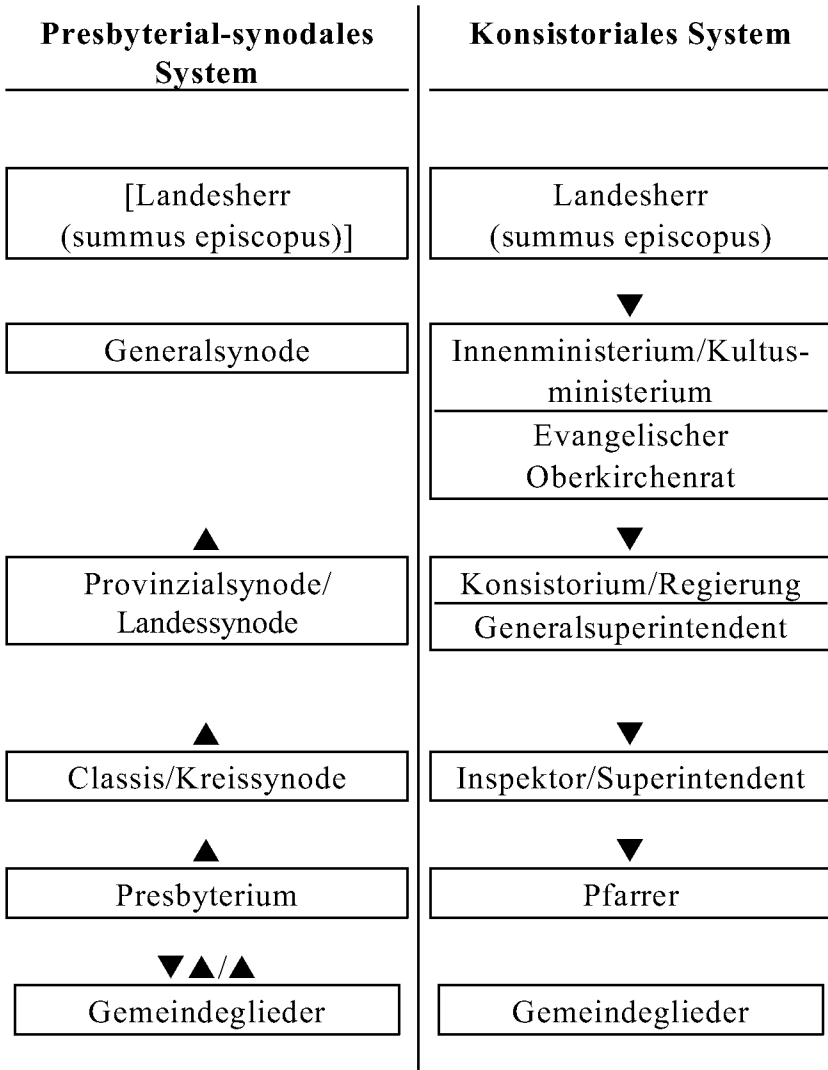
| Presbyterial-synodales System | Konsistoriales System |
|---|---|
| [Landesherr (summus episcopus)] | Landesherr (summus episcopus) |
| | ▼ |
| Generalsynode | Innenministerium/Kultusministerium |
| | Evangelischer Oberkirchenrat |
| ▲ | ▼ |
| Provinzialsynode/ Landessynode | Konsistorium/Regierung |
| | Generalsuperintendent |
| ▲ | ▼ |
| Classis/Kreissynode | Inspektor/Superintendent |
| ▲ | ▼ |
| Presbyterium | Pfarrer |
| ▼▲/▲ | |
| Gemeindeglieder | Gemeindeglieder |